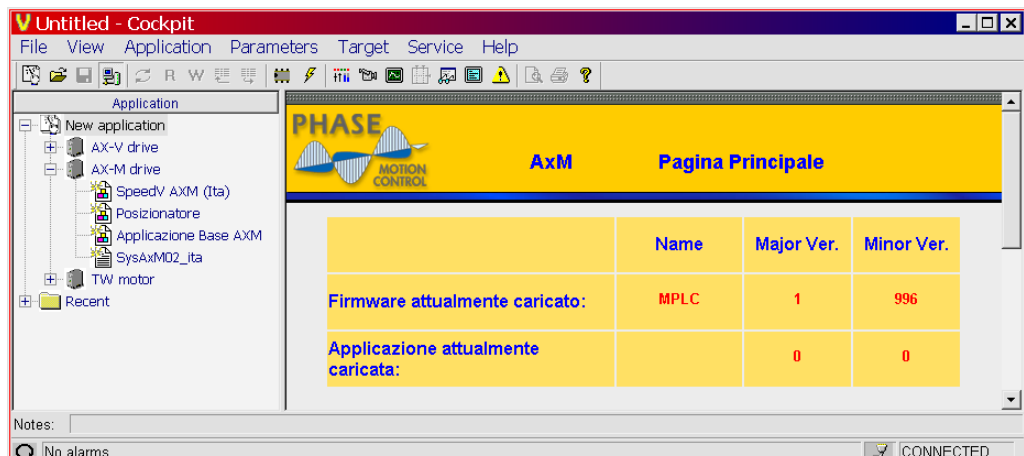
V Untitled - Cockpit

File View Application Parameters Target Service Help

R W

Application

New application
AX-V drive
AX-M drive
SpeedV AXM (Ita)
Posizionatore
Applicazione Base AXM
SysAxM02_ita
TW motor
Recent

PHASE MOTION CONTROL

AxM Pagina Principale

| | Name | Major Ver. | Minor Ver. |
|---|---|---|---|
| Firmware attualmente caricato: | MPLC | 1 | 996 |
| Applicazione attualmente caricata: | | 0 | 0 |

Notes:

No alarms

CONNECTED